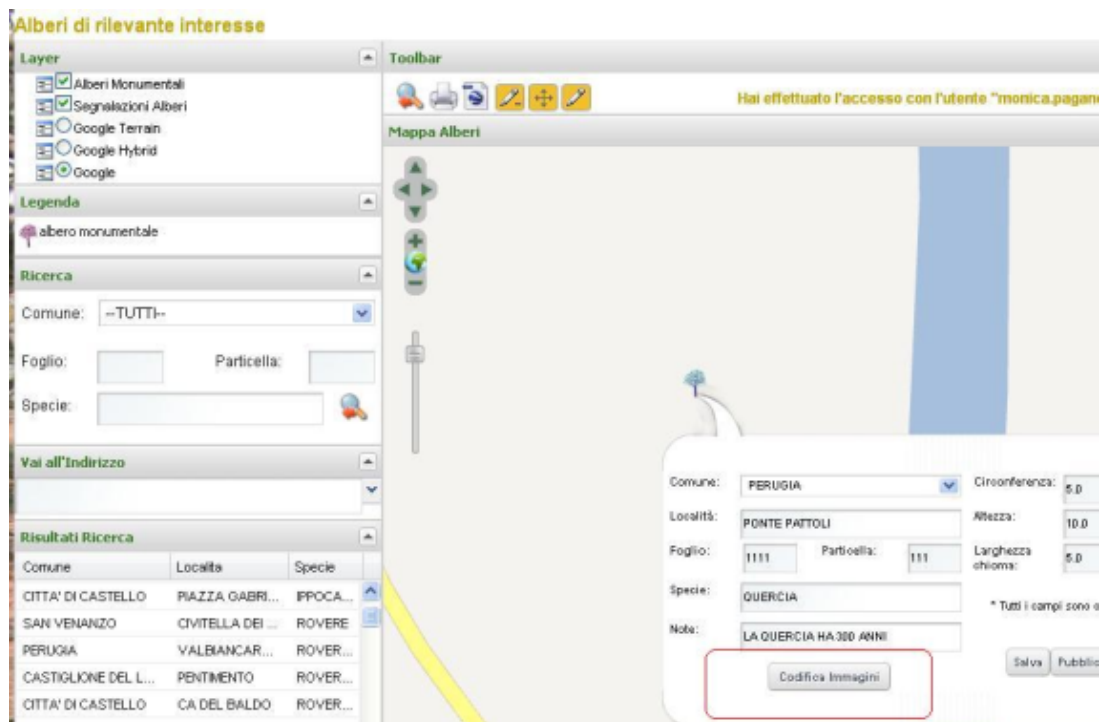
Alberi di rilevante interesse

Layer

Alberi Monumentali
Segnalazioni Alberi
Google Terrain
Google Hybrid
Google

Legenda

albero monumentale

Ricerca

Comune: --TUTTI--

Foglio:
Particella:

Specie:

Vai all'Indirizzo

Risultati Ricerca

| Comune | Localita | Specie |
|---|---|---|
| CITTA' DI CASTELLO | PIAZZA GABRI... | IPPOCA... |
| SAN VENANZO | CIVITELLA DEI ... | ROVERE |
| PERUGIA | VALBIANCAR... | ROVER... |
| CASTIGLIONE DEL L... | PENTIMENTO | ROVER... |
| CITTA' DI CASTELLO | CA DEL BALDO | ROVER... |

Toolbar

Hai effettuato l'accesso con l'utente "monica.pagan

Mappa Alberi

Comune: PERUGIA
Località: PONTE PATTOLI
Foglio: 1111
Particella: 111
Specie: QUERCIA
Note: LA QUERCIA HA 300 ANNI
Circonferenza: 5.0
Altezza: 10.0
Larghezza chioma: 5.0
* Tutti i campi sono o
Codifica Immagini
Salva
Pubblic